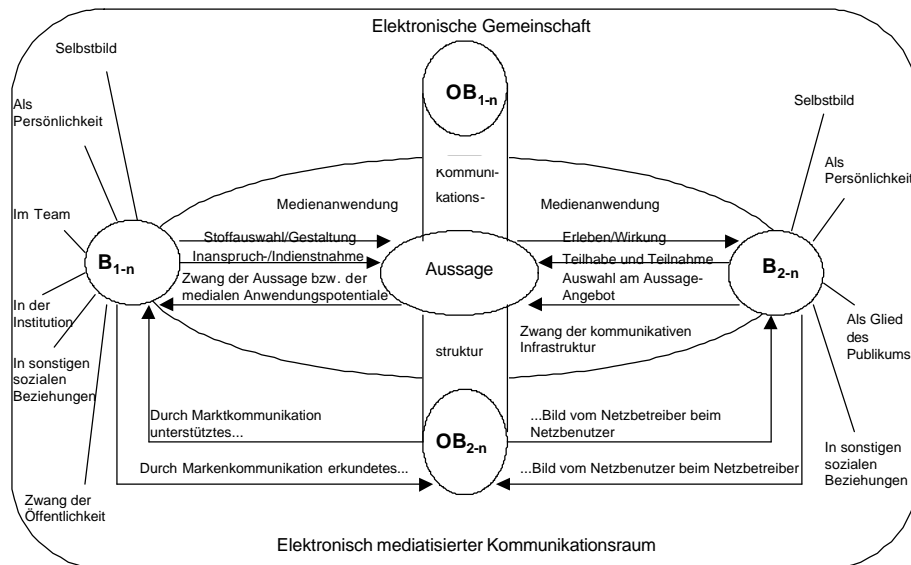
Elektronische Gemeinschaft

$OB_{1-n}$

Selbstbild

Als Persönlichkeit

Im Team

In der Institution

In sonstigen sozialen Beziehungen

Zwang der Öffentlichkeit

$B_{1-n}$

Medienanwendung

Kommuni-
kations-

Medienanwendung

Stoffauswahl/Gestaltung

Inanspruch-/Indienstnahme

Zwang der Aussage bzw. der medialen Anwendungspotentiale

Aussage

Erleben/Wirkung

Teilhabe und Teilnahme

Auswahl am Aussage-Angebot

Zwang der kommunikativen Infrastruktur

struktur

$B_{2-n}$

Selbstbild

Als Persönlichkeit

Als Glied des Publikums

In sonstigen sozialen Beziehungen

Durch Marktkommunikation unterstütztes...

$OB_{2-n}$

...Bild vom Netzbetreiber beim Netzbenutzer

Durch Markenkommunikation erkundetes...

...Bild vom Netzbenutzer beim Netzbetreiber

Elektronisch mediatisierter Kommunikationsraum